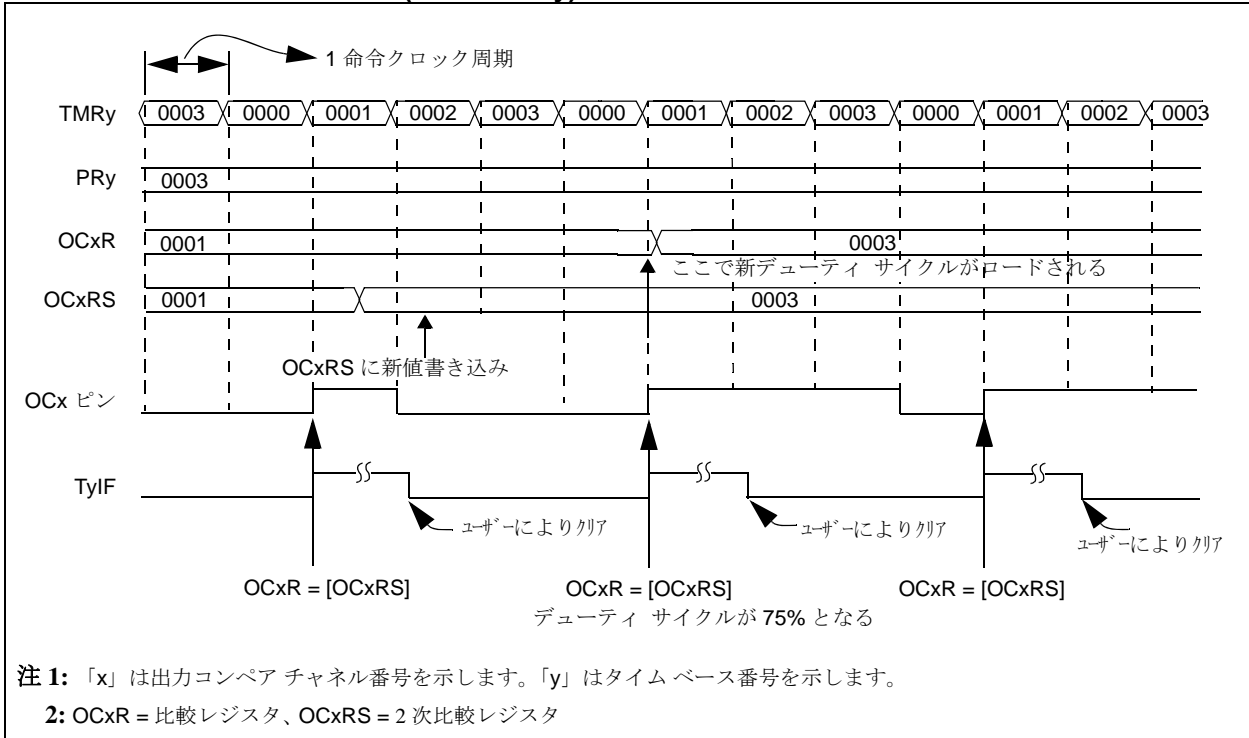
1 命令クロック周期

TMRy 0003 0000 0001 0002 0003 0000 0001 0002 0003 0000 0001 0002 0003

PRy 0003

OCxR 0001 0003

ここで新デューティ サイクルがロードされる

OCxRS 0001 0003

OCxRS に新値書き込み

OCx ピン

TyIF

ユーザーによりクリア

ユーザーによりクリア

ユーザーによりクリア

OCxR = [OCxRS]

OCxR = [OCxRS]

デューティ サイクルが 75% となる

OCxR = [OCxRS]

注 1: 「x」は出力コンペア チャネル番号を示します。「y」はタイム ベース番号を示します。

2: OCxR = 比較レジスタ、OCxRS = 2 次比較レジスタ